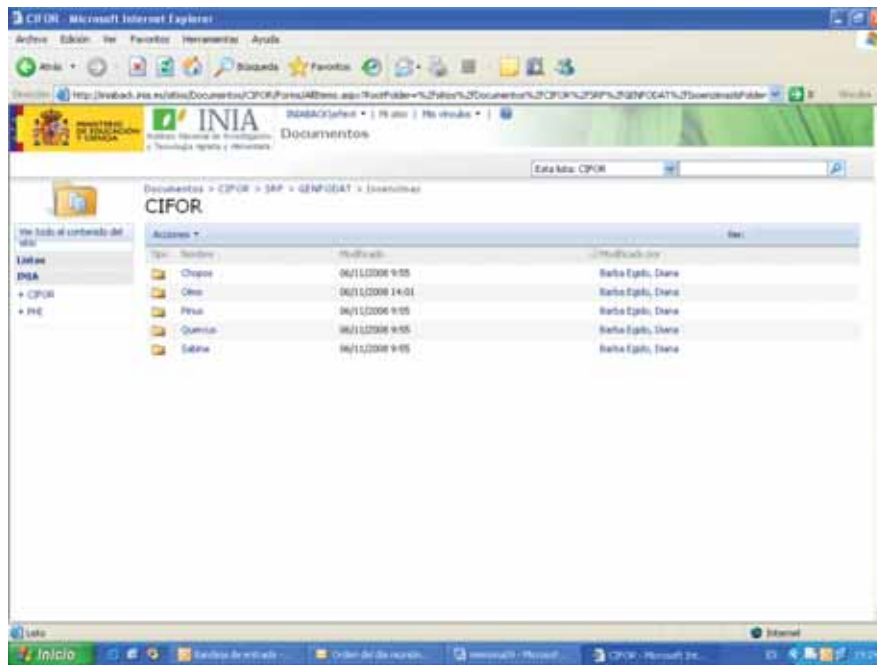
CIFOR - Microsoft Internet Explorer

Archivo Edición Ver Favoritos Herramientas Ayuda

Atrás Búsqueda Favoritos

Dirección http://iniaback.inia.es/sitios/Documentos/CIFOR/Forms/AllItems.aspx?RootFolder=%2Fsitios%2FDocumentos%2FCIFOR%2FSRP%2FGENFODAT%2FInvernimas&Folder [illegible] Ir Vínculos

MINISTERIO DE EDUCACIÓN Y CIENCIA

INIA Instituto Nacional de Investigación y Tecnología Agraria y Alimentaria

INIABACK\jefeinf • | Mi sitio | Mis vínculos • |

Documentos

Esta lista: CIFOR

Documentos > CIFOR > SRP > GENFODAT > Invernimas

CIFOR

Ver todo el contenido del sitio

Listas

INIA

• CIFOR

• PHE

Acciones • Ver:

| Tipo | Nombre | Modificado | Modificado por |
|---|---|---|---|
| | Chopos | 06/11/2008 9:55 | Barba Egido, Diana |
| | Olmo | 06/11/2008 14:01 | Barba Egido, Diana |
| | Pinus | 06/11/2008 9:55 | Barba Egido, Diana |
| | Quercus | 06/11/2008 9:55 | Barba Egido, Diana |
| | Sabina | 06/11/2008 9:55 | Barba Egido, Diana |

Listo

Internet

Inicio

Bandeja de entrada - ...

Orden del día reunión...

memoria09 - Microsoft...

CIFOR - Microsoft Int...

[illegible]